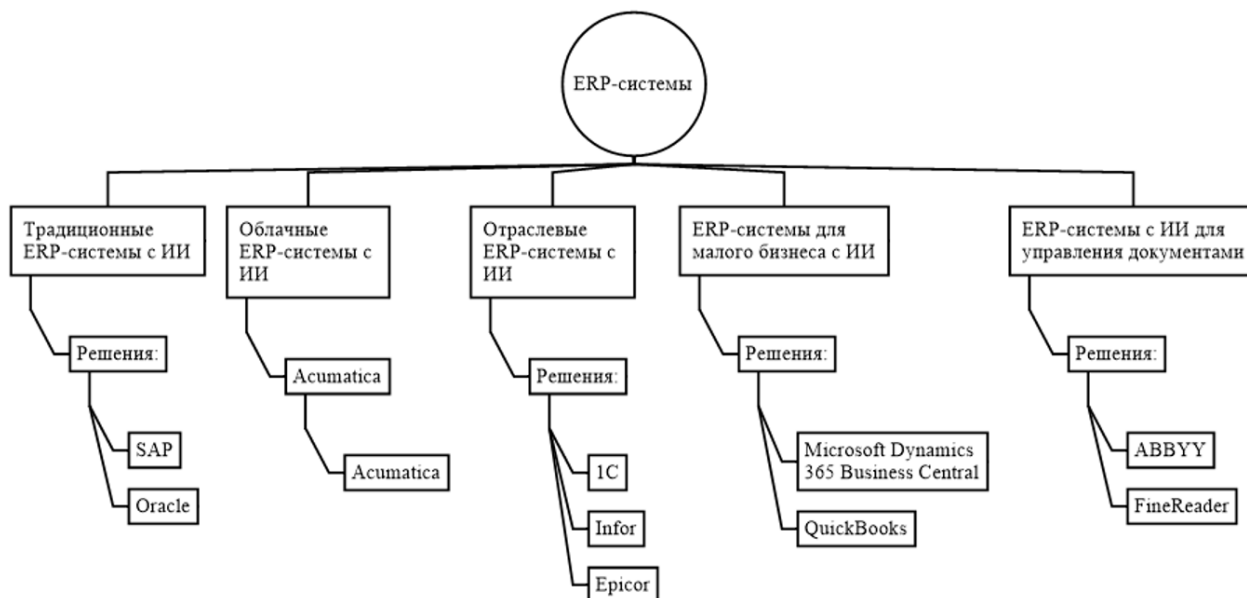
ERP-системы

Традиционные ERP-системы с ИИ

Решения:

SAP

Oracle

Облачные ERP-системы с ИИ

Acumatica

Acumatica

Отраслевые ERP-системы с ИИ

Решения:

1C

Infor

Epicor

ERP-системы для малого бизнеса с ИИ

Решения:

Microsoft Dynamics 365 Business Central

QuickBooks

ERP-системы с ИИ для управления документами

Решения:

ABBYY

FineReader